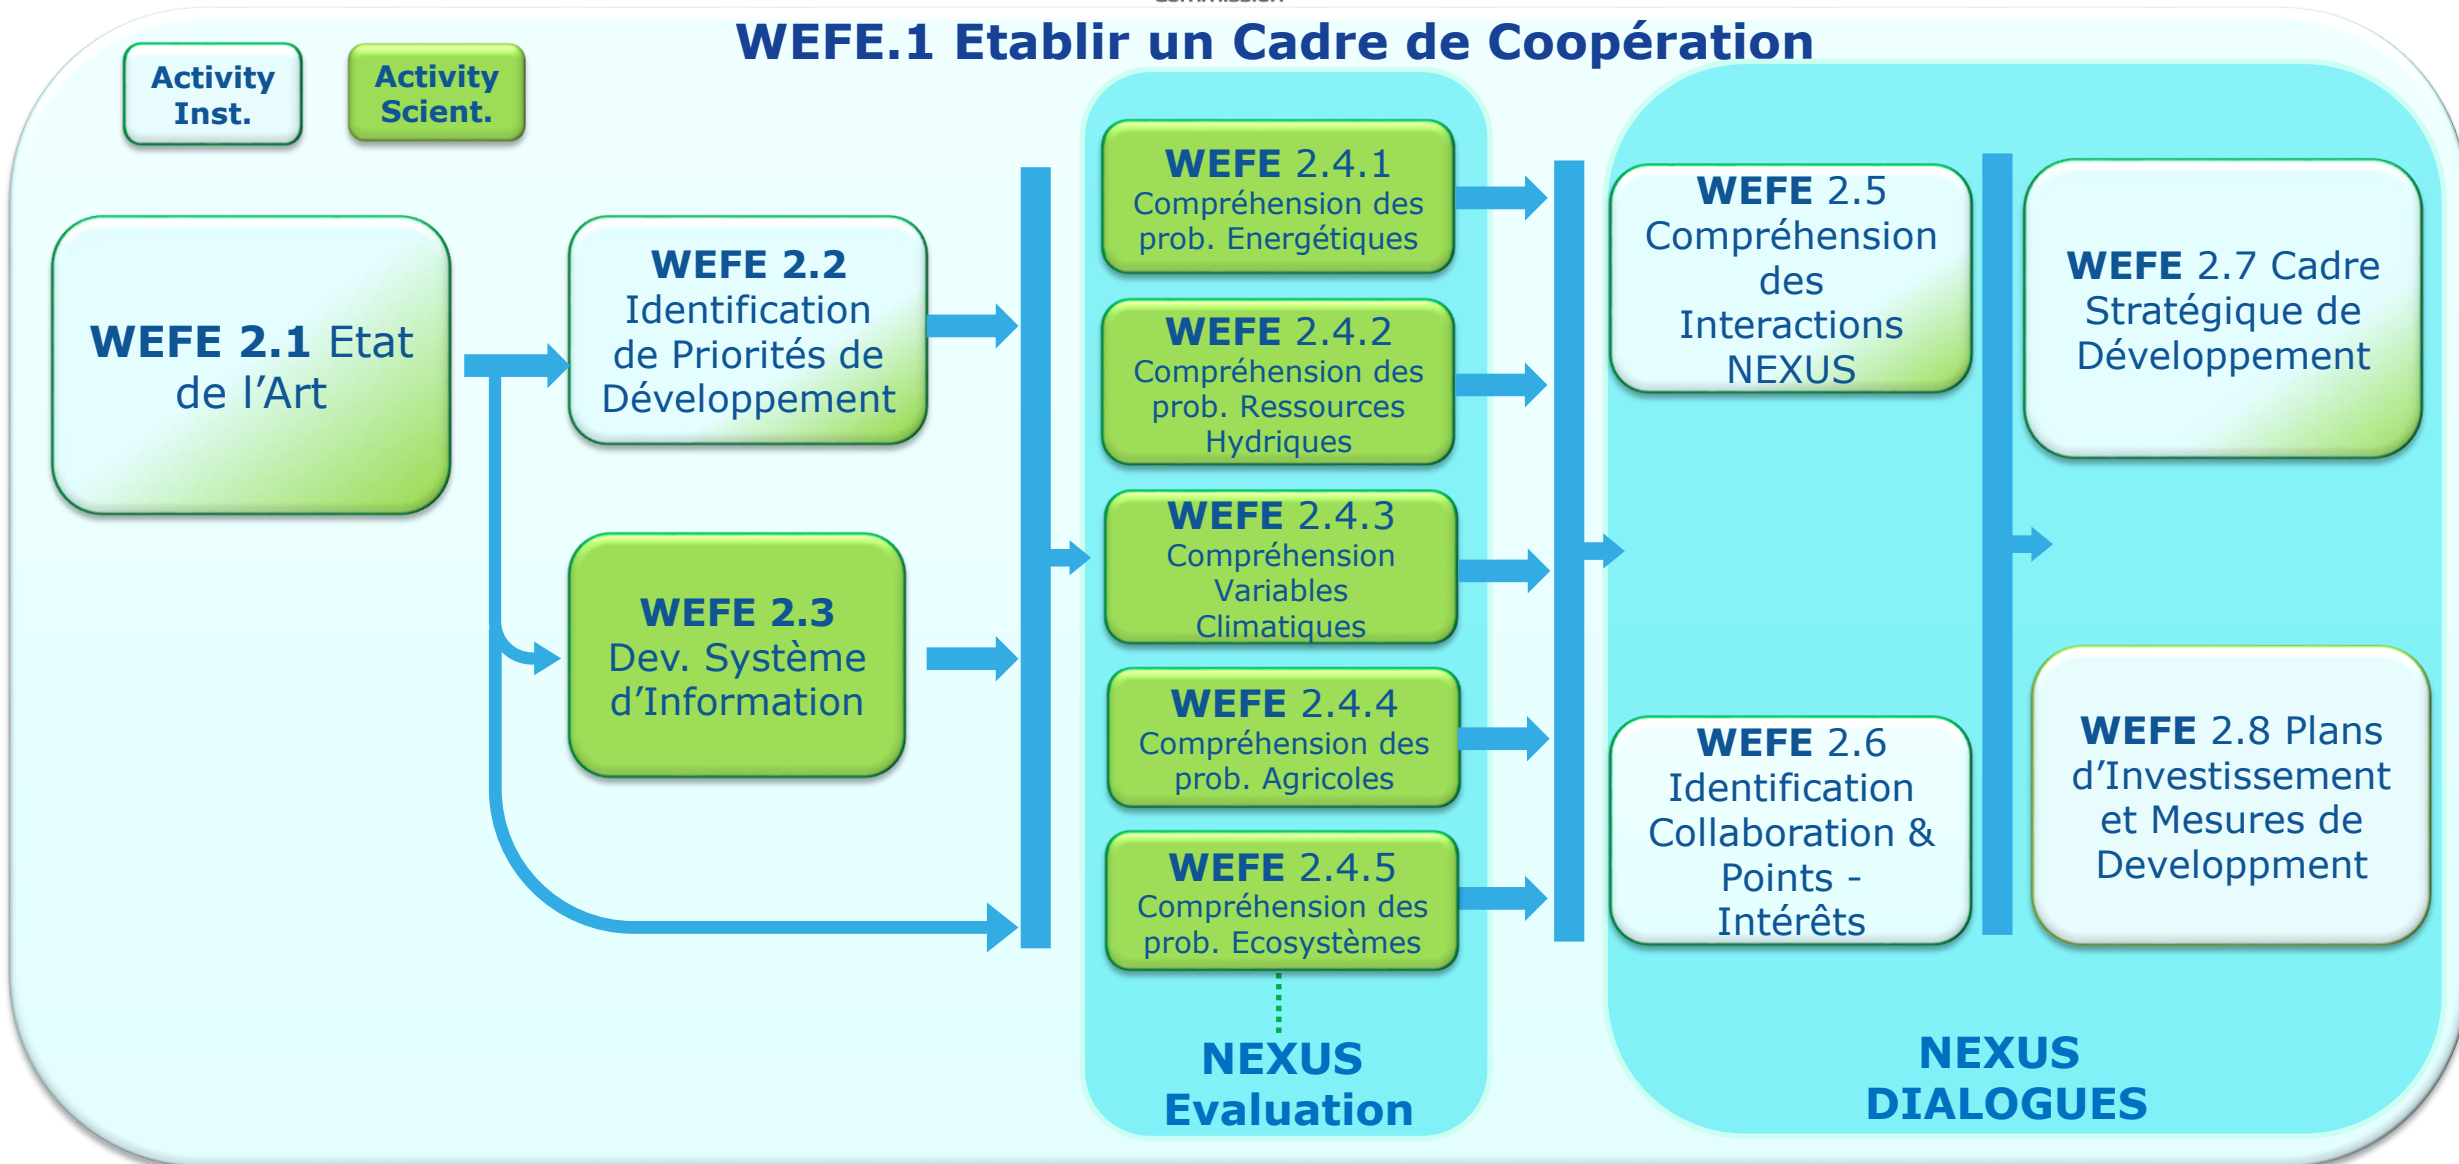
WEFE.1 Etablir un Cadre de Coopération

Activity Inst.

Activity Scient.

WEFE 2.1 Etat de l'Art

WEFE 2.2 Identification de Priorités de Développement

WEFE 2.3 Dev. Système d'Information

WEFE 2.4.1 Compréhension des prob. Energétiques

WEFE 2.4.2 Compréhension des prob. Ressources Hydriques

WEFE 2.4.3 Compréhension Variables Climatiques

WEFE 2.4.4 Compréhension des prob. Agricoles

WEFE 2.4.5 Compréhension des prob. Ecosystèmes

NEXUS Evaluation

WEFE 2.5 Compréhension des Interactions NEXUS

WEFE 2.6 Identification Collaboration & Points - Intérêts

WEFE 2.7 Cadre Stratégique de Développement

WEFE 2.8 Plans d'Investissement et Mesures de Developpment

NEXUS DIALOGUES